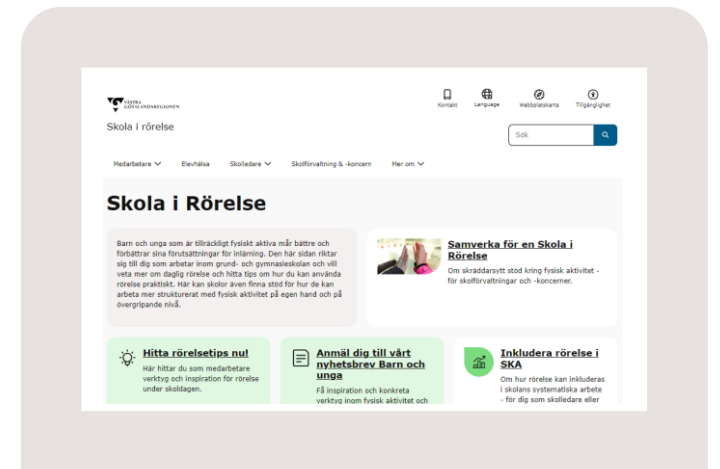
VÄSTRA GÖTALANDSREGIONEN

Skola i rörelse

Kontakt Language Webbplatskarta Tillgänglighet

Sök

Medarbetare Elevhälsa Skolledare Skolförvaltning & -koncern Mer om

Skola i Rörelse

Barn och unga som är tillräckligt fysiskt aktiva mår bättre och förbättrar sina förutsättningar för inlärning. Den här sidan riktar sig till dig som arbetar inom grund- och gymnasieskolan och vill veta mer om daglig rörelse och hitta tips om hur du kan använda rörelse praktiskt. Här kan skolor även finna stöd för hur de kan arbeta mer strukturerat med fysisk aktivitet på egen hand och på övergripande nivå.

Samverka för en Skola i Rörelse

Om skräddarsytt stöd kring fysisk aktivitet - för skolförvaltningar och -koncerner.

Hitta rörelsetips nu!

Här hittar du som medarbetare verktyg och inspiration för rörelse under skoldagen.

Anmäl dig till vårt nyhetsbrev Barn och unga

Få inspiration och konkreta verktyg inom fysisk aktivitet och

Inkludera rörelse i SKA

Om hur rörelse kan inkluderas i skolans systematiska arbete - för dig som skolledare eller